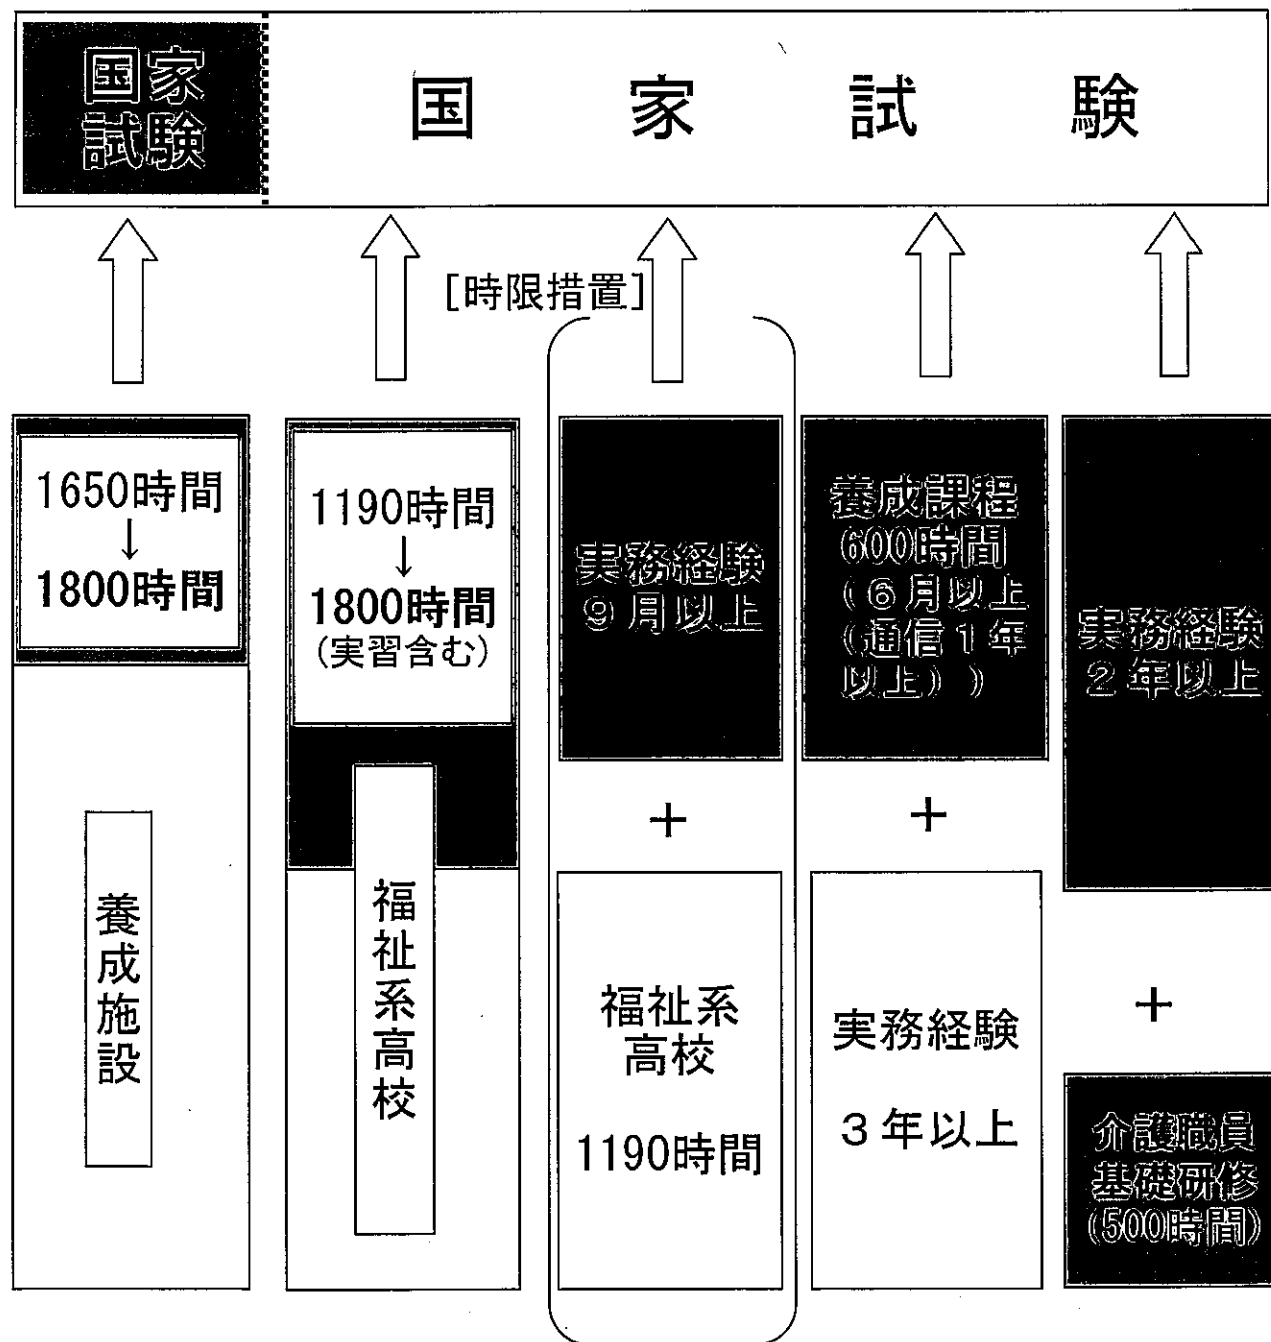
国家試験

国 家 試 験

[時限措置]

1650時間
↓
1800時間

養成施設

1190時間
↓
1800時間
(実習含む)

福祉系高校

実務経験
9月以上

+

福祉系高校

1190時間

養成課程
600時間
(6月以上
(通信1年以上))

+

実務経験

3年以上

実務経験
2年以上

+

介護職員基礎研修
(500時間)